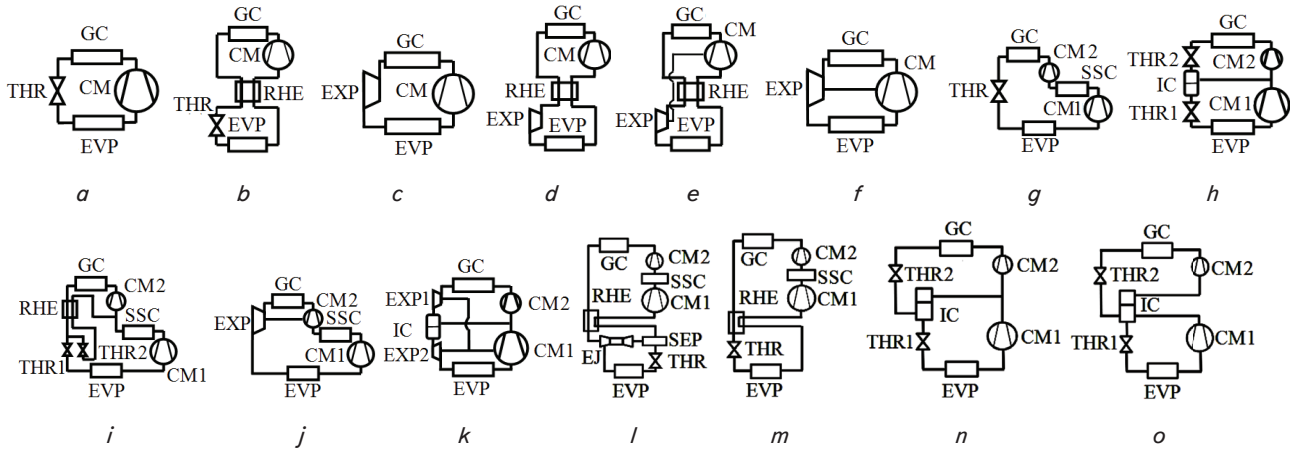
GC
THR
CM
EVP
a

GC
CM
THR
RHE
EVP
b

GC
EXP
CM
EVP
c

GC
CM
RHE
EXP
EVP
d

GC
CM
RHE
EXP
EVP
e

GC
CM
EXP
EVP
f

GC
CM 2
SSC
THR
CM1
EVP
g

GC
THR 2
CM2
IC
CM 1
THR1
EVP
h

GC
CM2
RHE
SSC
THR2
THR1
EVP
CM1
i

GC
CM2
EXP
SSC
CM1
EVP
j

GC
EXP1
CM2
IC
EXP2
CM1
EVP
k

CM2
GC
SSC
RHE
CM1
SEP
EJ
THR
EVP
l

CM2
GC
SSC
RHE
CM1
THR
EVP
m

GC
THR2
CM2
IC
THR1
CM1
EVP
n

GC
THR2
CM2
IC
THR1
CM1
EVP
o